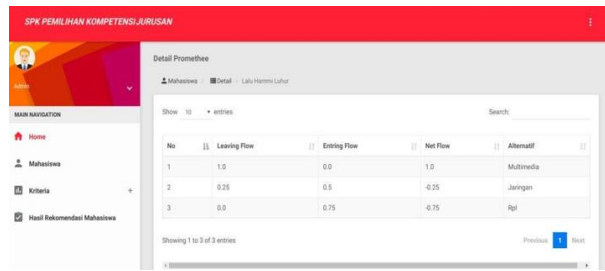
SPK PEMILIHAN KOMPETENSI JURUSAN

Admin

MAIN NAVIGATION

Home

Mahasiswa

Kriteria +

Hasil Rekomendasi Mahasiswa

Detail Promethee

Mahasiswa > Detail > Lalu Hammi Luhur

Show 10 entries

Search:

| No | Leaving Flow | Entring Flow | Net Flow | Alternatif |
|---|---|---|---|---|
| 1 | 1.0 | 0.0 | 1.0 | Multimedia |
| 2 | 0.25 | 0.5 | -0.25 | Jaringan |
| 3 | 0.0 | 0.75 | -0.75 | Rpl |

Showing 1 to 3 of 3 entries

Previous 1 Next